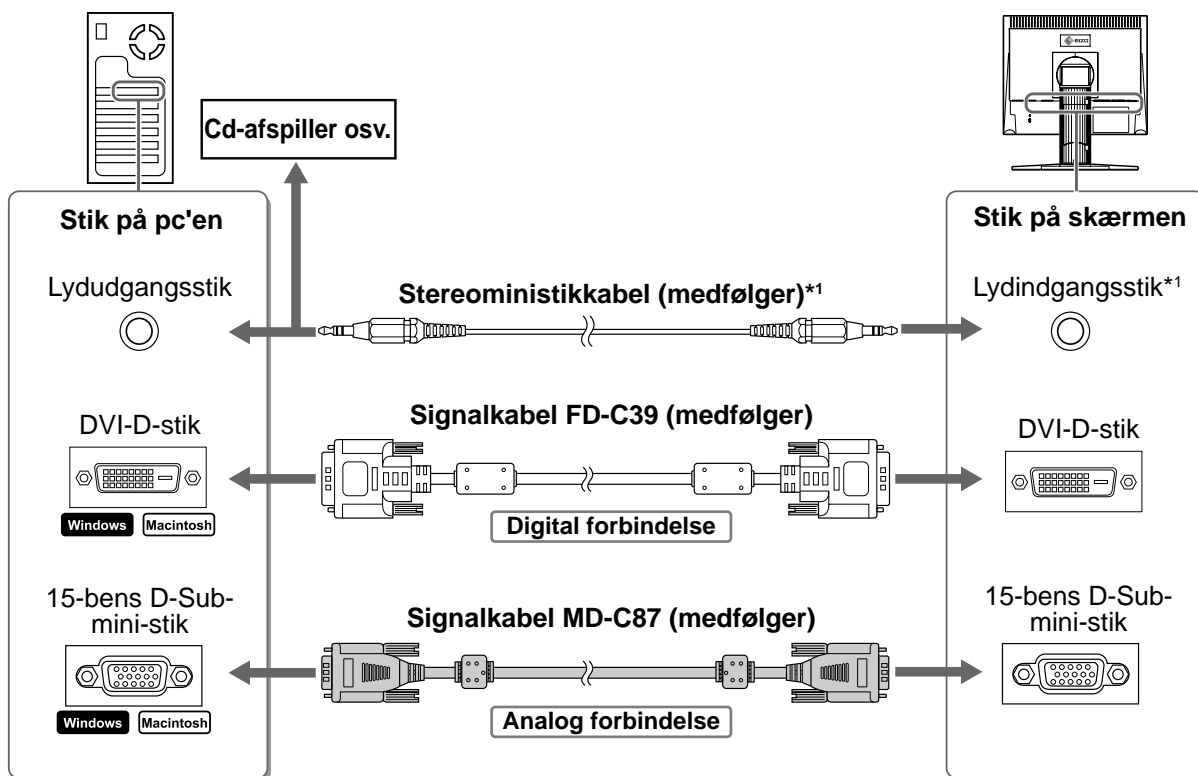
Cd-afspiller osv.

Stik på pc'en

Lydudgangsstik

DVI-D-stik

Windows Macintosh

15-bens D-Sub-mini-stik

Windows Macintosh

Stereoministikkabel (medfølger)*1

Signalkabel FD-C39 (medfølger)

Digital forbindelse

Signalkabel MD-C87 (medfølger)

Analog forbindelse

EIZO

Stik på skærmen

Lydindgangsstik*1

DVI-D-stik

15-bens D-Sub-mini-stik